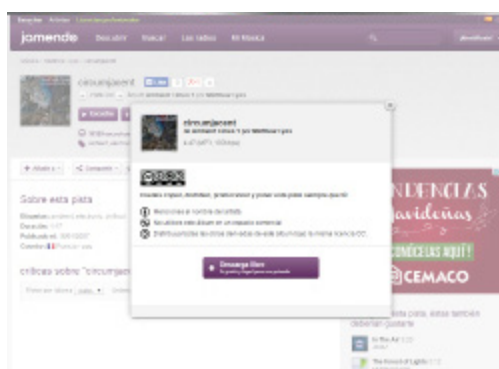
Escuchar Artistas
jamendo Descubrir Buscar Las radios Mi Música
circumjacent
circumjacent
Sobre esta pista
críticas sobre "circumjac
Descarga libre
DENCIAS
navideñas
CONÓCELAS AQUÍ!
CEMACO
esta pista, estas también deberían gustarte
In The Air
The Sound of Lights